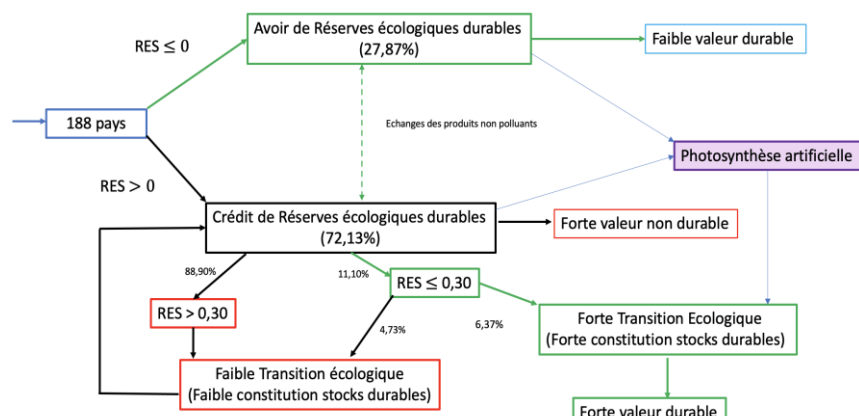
RES $\leq 0$

Avoir de Réserves écologiques durables (27,87%)

Faible valeur durable

188 pays

Echanges des produits non polluants

Photosynthèse artificielle

RES $> 0$

Crédit de Réserves écologiques durables (72,13%)

Forte valeur non durable

88,90%

11,10%

RES $\leq 0,30$

RES $> 0,30$

4,73%

6,37%

Forte Transition Ecologique (Forte constitution stocks durables)

Faible Transition écologique (Faible constitution stocks durables)

Forte valeur durable